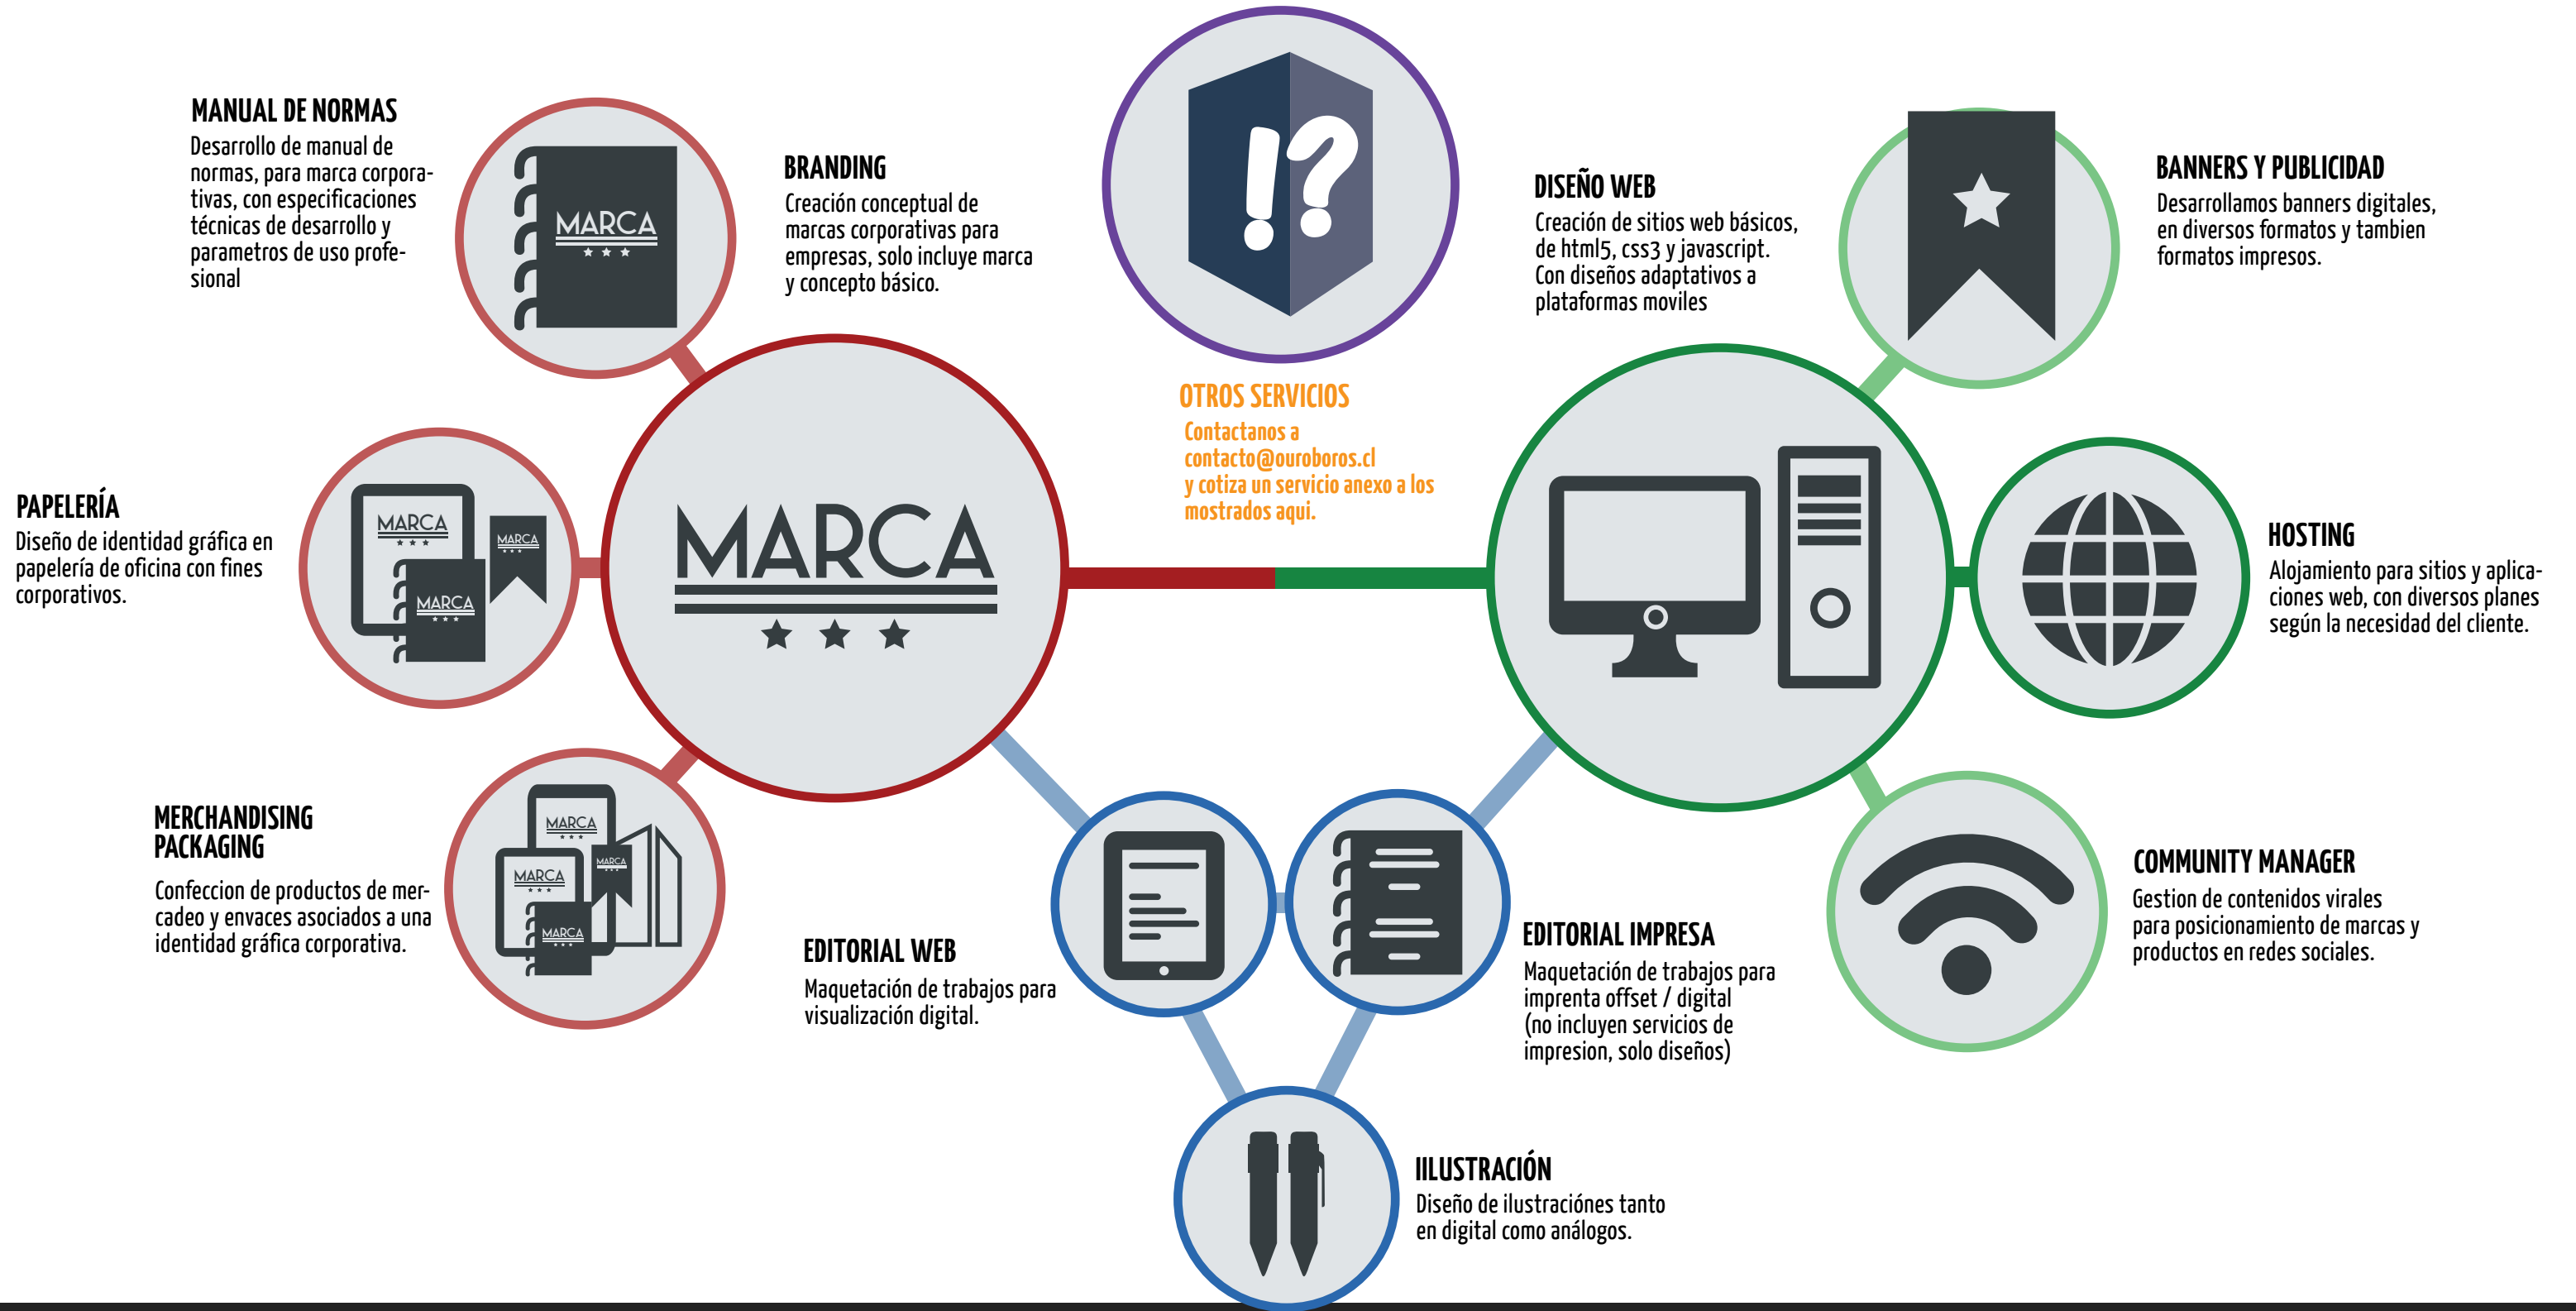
MANUAL DE NORMAS
Desarrollo de manual de normas, para marca corporativas, con especificaciones técnicas de desarrollo y parametros de uso profesional

MARCA

BRANDING
Creación conceptual de marcas corporativas para empresas, solo incluye marca y concepto básico.

!?

OTROS SERVICIOS
Contactanos a contacto@ouroboros.cl y cotiza un servicio anexo a los mostrados aqui.

DISEÑO WEB
Creación de sitios web básicos, de html5, css3 y javascript. Con diseños adaptativos a plataformas moviles

BANNERS Y PUBLICIDAD
Desarrollamos banners digitales, en diversos formatos y tambien formatos impresos.

PAPELERÍA
Diseño de identidad gráfica en papelería de oficina con fines corporativos.

MARCA
MARCA
MARCA

MARCA

HOSTING
Alojamiento para sitios y aplicaciones web, con diversos planes según la necesidad del cliente.

MERCHANDISING
PACKAGING
Confeccion de productos de mercadeo y envaces asociados a una identidad gráfica corporativa.

MARCA
MARCA
MARCA
MARCA

EDITORIAL WEB
Maquetación de trabajos para visualización digital.

EDITORIAL IMPRESA
Maquetación de trabajos para imprenta offset / digital (no incluyen servicios de impresion, solo diseños)

COMMUNITY MANAGER
Gestion de contenidos virales para posicionamiento de marcas y productos en redes sociales.

IILUSTRACIÓN
Diseño de ilustraciónes tanto en digital como análogos.